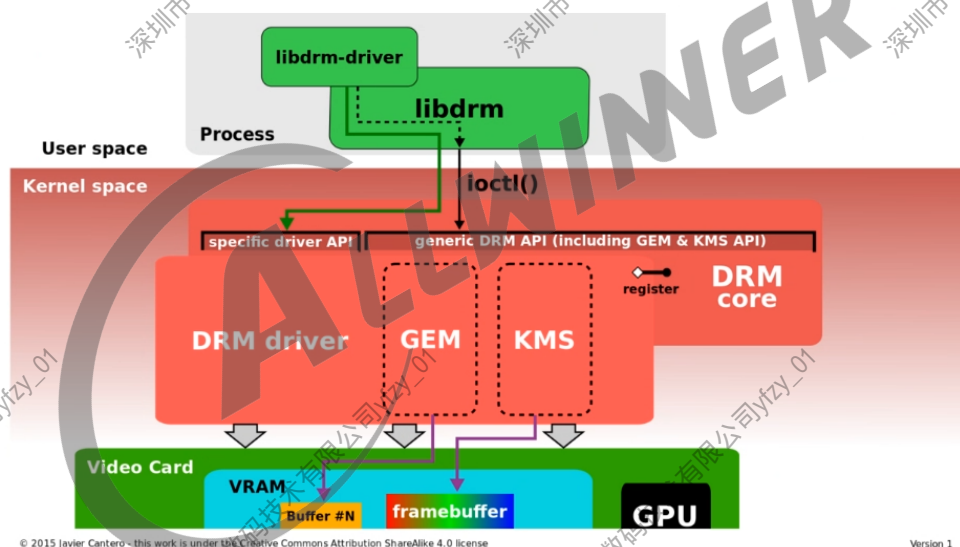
libdrm-driver

libdrm

Process

User space

Kernel space

ioctl()

specific driver API

generic DRM API (including GEM & KMS API)

register

DRM core

DRM driver

GEM

KMS

Video Card

VRAM

Buffer #N

framebuffer

GPU

© 2015 Javier Cantero - this work is under the Creative Commons Attribution ShareAlike 4.0 license

Version 1

深圳市

深圳市

深圳市

ALLWINNER

yfzy_01

有限公司yfzy_01

有限公司yfzy_01

技术有限公司

数码